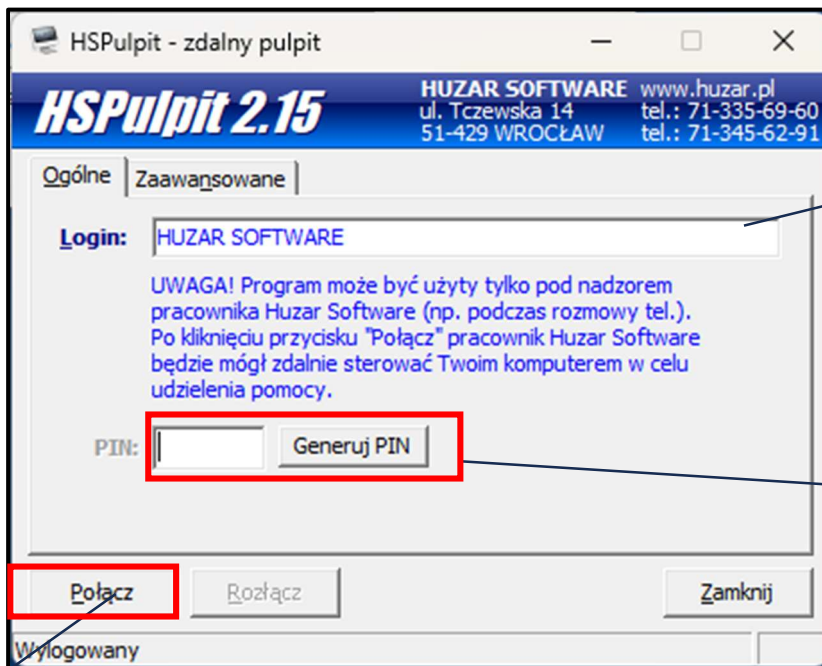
HSPulpit - zdalny pulpit

HSPulpit 2.15

HUZAR SOFTWARE www.huzar.pl
ul. Tczewska 14 tel.: 71-335-69-60
51-429 WROCŁAW tel.: 71-345-62-91

Ogólne | Zaawansowane

Login: HUZAR SOFTWARE

UWAGA! Program może być użyty tylko pod nadzorem pracownika Huzar Software (np. podczas rozmowy tel.). Po kliknięciu przycisku "Połącz" pracownik Huzar Software będzie mógł zdalnie sterować Twoim komputerem w celu udzielenia pomocy.

PIN: Generuj PIN

Połącz | Rozłącz | Zamknij

Wylogowany